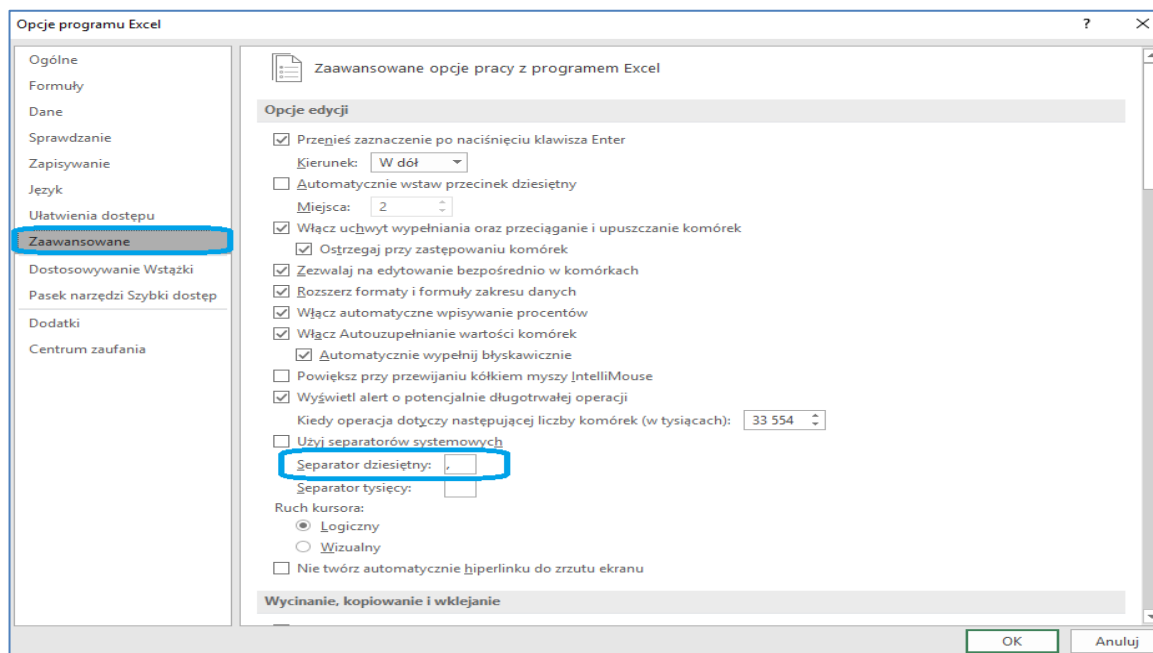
Opcje programu Excel

?

Ogólne
Formuły
Dane
Sprawdzanie
Zapisywanie
Język
Ułatwienia dostępu
Zaawansowane
Dostosowywanie Wstążki
Pasek narzędzi Szybki dostęp
Dodatki
Centrum zaufania

Zaawansowane opcje pracy z programem Excel

Opcje edycji

Przenieś zaznaczenie po naciśnięciu klawisza Enter
Kierunek: W dół
Automatycznie wstaw przecinek dziesiętny
Miejsca: 2
Włącz uchwyt wypełniania oraz przeciąganie i upuszczanie komórek
Ostrzegaj przy zastępowaniu komórek
Zezwalaj na edytowanie bezpośrednio w komórkach
Rozszerz formaty i formuły zakresu danych
Włącz automatyczne wpisywanie procentów
Włącz Autouzupełnianie wartości komórek
Automatycznie wypełnij błyskawicznie
Powiększ przy przewijaniu kółkiem myszy IntelliMouse
Wyświetl alert o potencjalnie długotrwałej operacji
Kiedy operacja dotyczy następującej liczby komórek (w tysiącach): 33 554
Użyj separatorów systemowych
Separator dziesiętny: ,
Separator tysięcy:
Ruch kursora:
Logiczny
Wizualny
Nie twórz automatycznie hiperlinku do zrzutu ekranu

Wycinanie, kopiowanie i wklejanie

OK
Anuluj